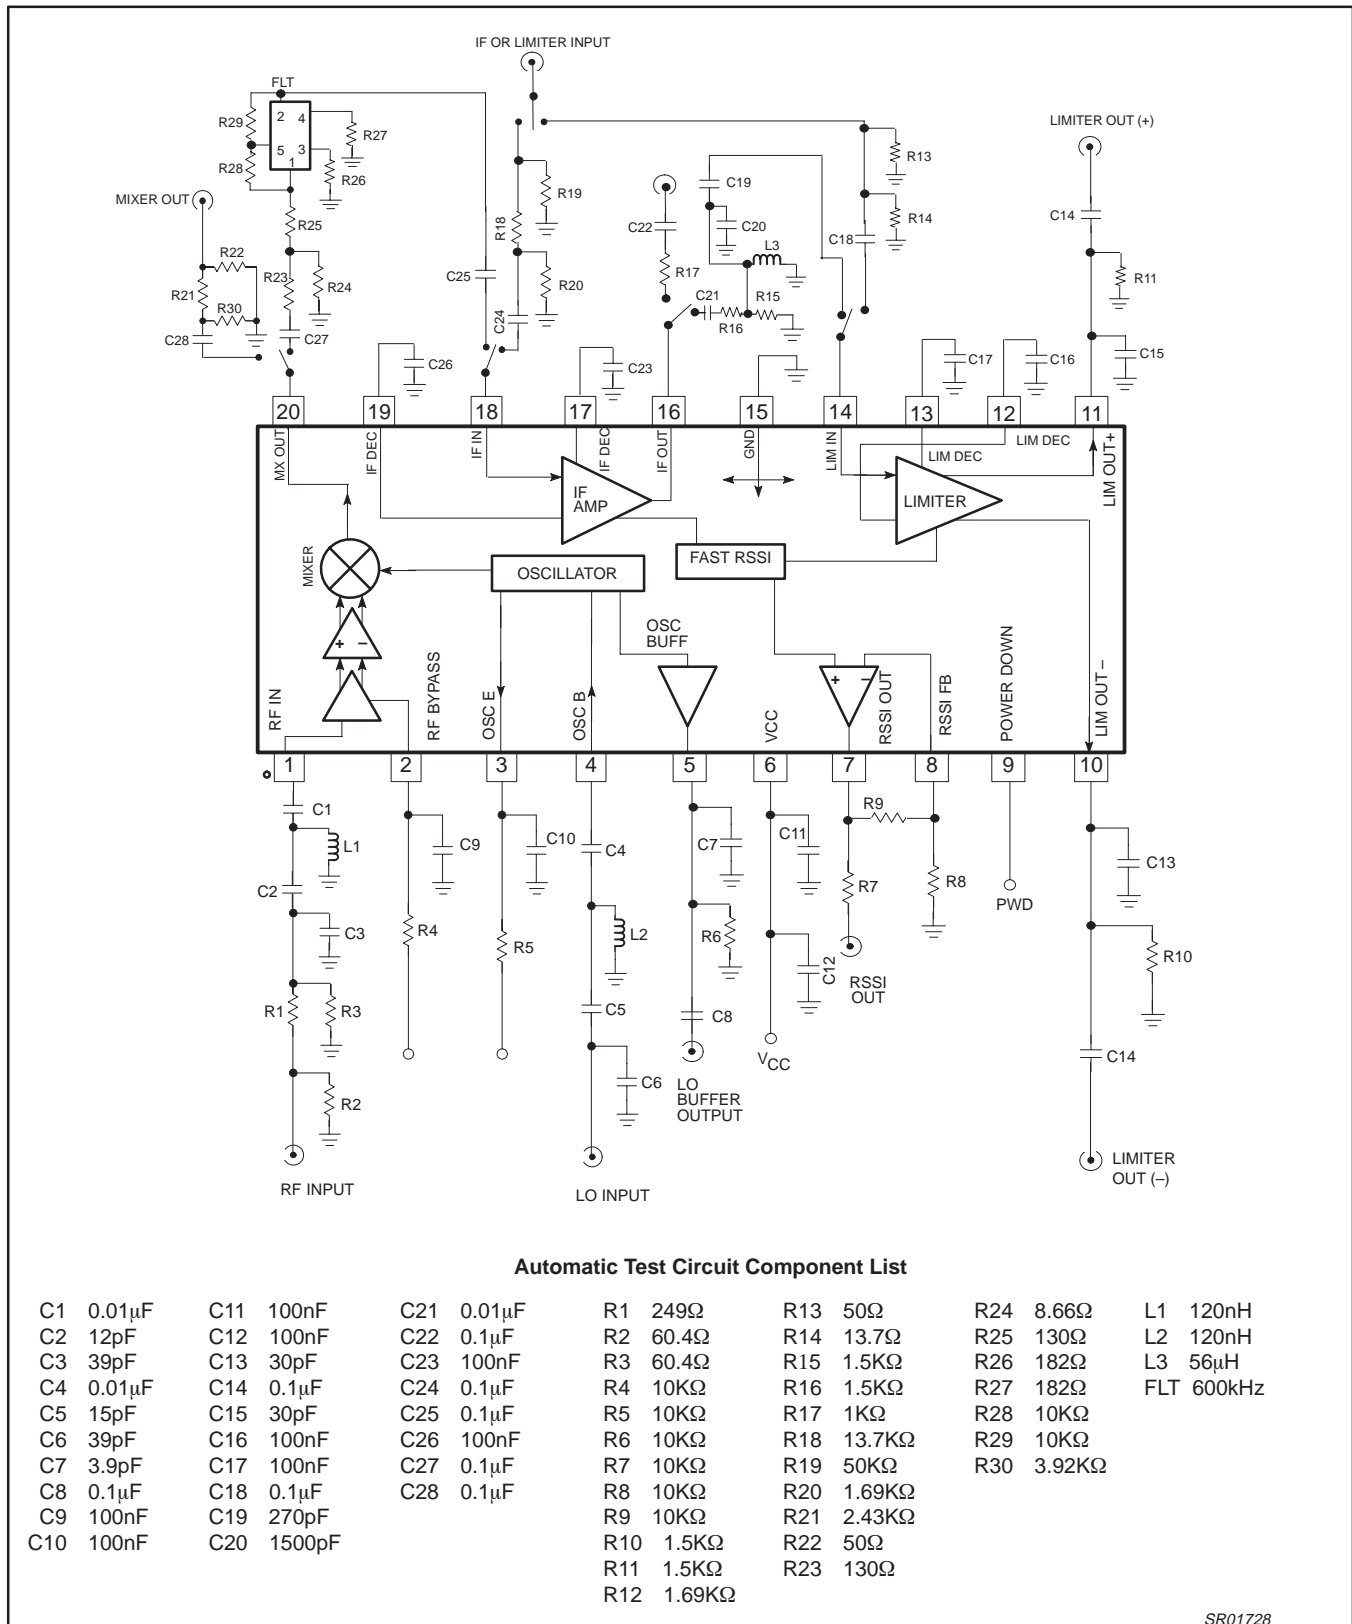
IF OR LIMITER INPUT

FLT

2 4
5 3
1

R29
R28
R27
R26
R25
MIXER OUT
R22
R21
R30
R23
R24
C28
C27
C25
R18
R19
R20
C24
C26
C22
R17
C19
C20
L3
C21
R16
R15
C23
C18
R13
R14
LIMITER OUT (+)
C14
R11
C15
C17
C16

20 19 18 17 16 15 14 13 12 11

MX OUT
IF DEC
IF IN
IF DEC
IF OUT
GND
LIM IN
LIM DEC
LIM DEC
LIM OUT+

IF AMP
LIMITER
FAST RSSI
MIXER
OSCILLATOR
OSC BUFF

RF IN
RF BYPASS
OSC E
OSC B
VCC
RSSI OUT
RSSI FB
POWER DOWN
LIM OUT –

1 2 3 4 5 6 7 8 9 10

C1
L1
C2
C3
R1
R3
R2
RF INPUT
C9
R4
C10
R5
C4
L2
C5
C6
LO INPUT
C7
R6
C8
LO BUFFER OUTPUT
C11
C12
$V_{CC}$
R9
R7
R8
RSSI OUT
PWD
C13
R10
C14
LIMITER OUT (–)

Automatic Test Circuit Component List

| | | | | | | |
|---|---|---|---|---|---|---|
| C1 0.01μF | C11 100nF | C21 0.01μF | R1 249Ω | R13 50Ω | R24 8.66Ω | L1 120nH |
| C2 12pF | C12 100nF | C22 0.1μF | R2 60.4Ω | R14 13.7Ω | R25 130Ω | L2 120nH |
| C3 39pF | C13 30pF | C23 100nF | R3 60.4Ω | R15 1.5KΩ | R26 182Ω | L3 56μH |
| C4 0.01μF | C14 0.1μF | C24 0.1μF | R4 10KΩ | R16 1.5KΩ | R27 182Ω | FLT 600kHz |
| C5 15pF | C15 30pF | C25 0.1μF | R5 10KΩ | R17 1KΩ | R28 10KΩ | |
| C6 39pF | C16 100nF | C26 100nF | R6 10KΩ | R18 13.7KΩ | R29 10KΩ | |
| C7 3.9pF | C17 100nF | C27 0.1μF | R7 10KΩ | R19 50KΩ | R30 3.92KΩ | |
| C8 0.1μF | C18 0.1μF | C28 0.1μF | R8 10KΩ | R20 1.69KΩ | | |
| C9 100nF | C19 270pF | | R9 10KΩ | R21 2.43KΩ | | |
| C10 100nF | C20 1500pF | | R10 1.5KΩ | R22 50Ω | | |
| | | | R11 1.5KΩ | R23 130Ω | | |
| | | | R12 1.69KΩ | | | |

SR01728